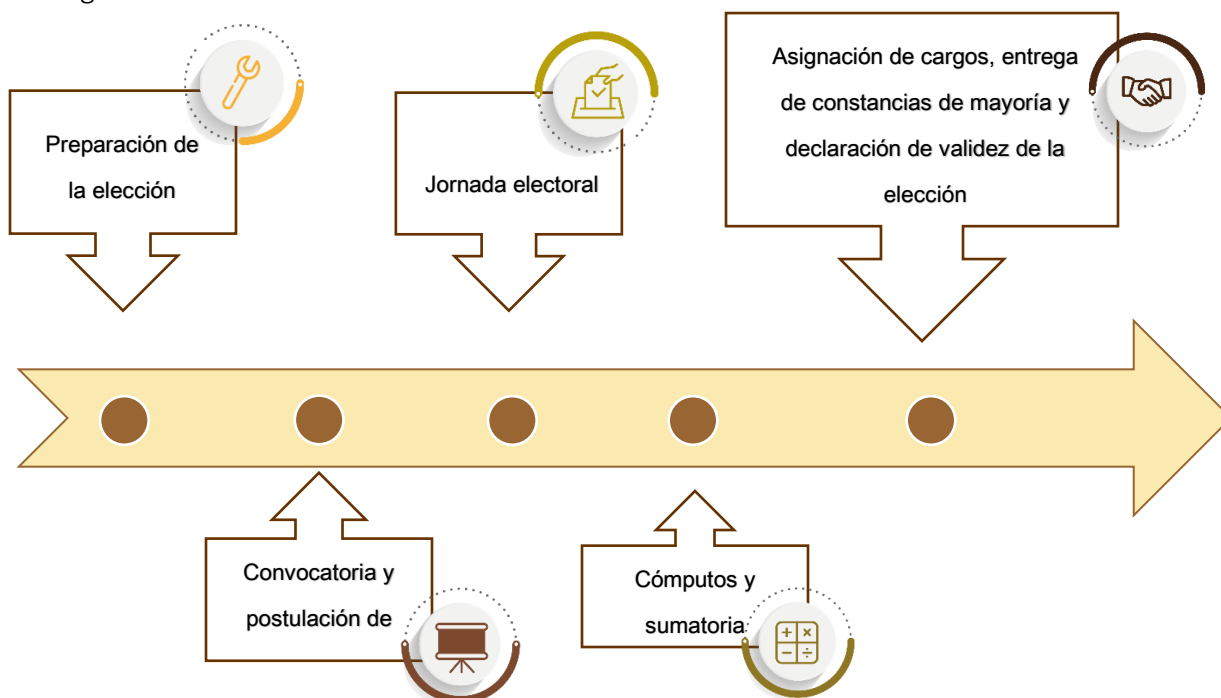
Preparación de la elección

Jornada electoral

Asignación de cargos, entrega de constancias de mayoría y declaración de validez de la elección

Convocatoria y postulación de

Cómputos y sumatoria

+ ×
− ÷